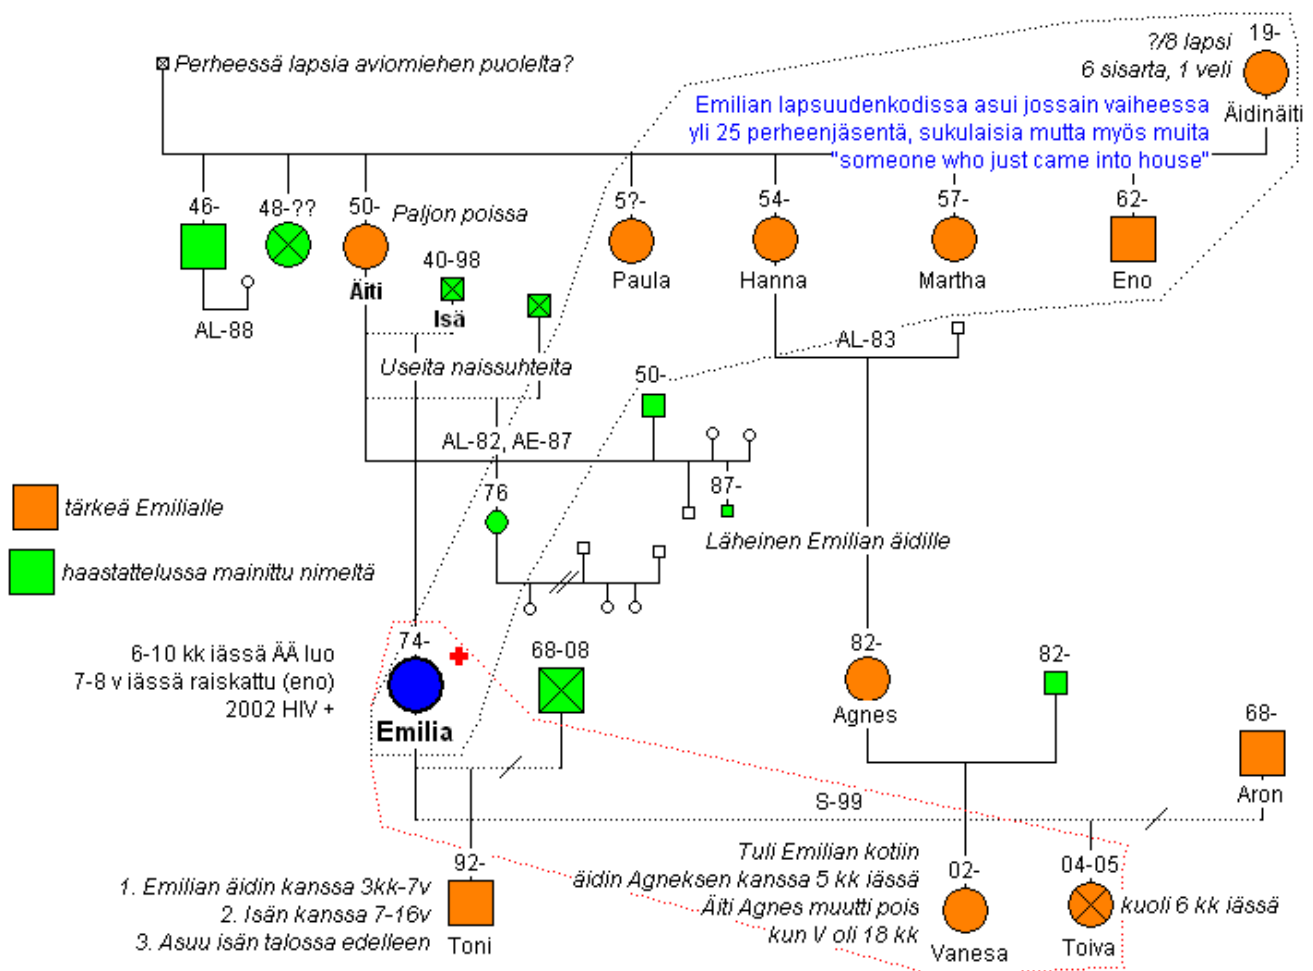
Perheessä lapsia aviomiehen puolelta?

?/8 lapsi
6 sisarta, 1 veli
19-
Äidinäiti

Emilian lapsuudenkodissa asui jossain vaiheessa
yli 25 perheenjäsentä, sukulaisia mutta myös muita
"someone who just came into house"

46-
48-??
50- Paljon poissa
Äiti
AL-88
40-98
Isä
5?-
Paula
54-
Hanna
57-
Martha
62-
Eno

Useita naissuhteita
AL-83
50-
AL-82, AE-87
76
87-
Läheinen Emilian äidille

tärkeä Emilialle
haastattelussa mainittu nimeltä

6-10 kk iässä ÄÄ luo
7-8 v iässä raiskattu (eno)
2002 HIV +
74-
Emilia
68-08
82-
Agnes
82-
68-
Aron
S-99

1. Emilian äidin kanssa 3kk-7v
2. Isän kanssa 7-16v
3. Asuu isän talossa edelleen
92-
Toni

Tuli Emilian kotiin
äidin Agneksen kanssa 5 kk iässä
Äiti Agnes muutti pois
kun V oli 18 kk
02-
Vanesa
04-05
Toiva
kuoli 6 kk iässä